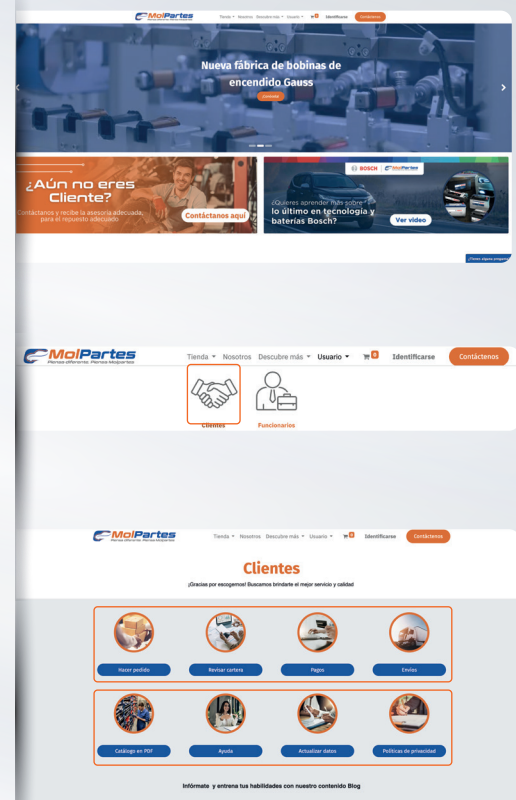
MolPartes
Tienda Nosotros Descubre más Usuario 0 Identificarse Contáctenos

Nueva fábrica de bobinas de encendido Gauss

Conocer

¿Aún no eres Cliente?

Contáctanos y recibe la asesoría adecuada para el repuesto adecuado

Contáctanos aquí

BOSCH MolPartes

¿Quieres aprender más sobre lo último en tecnología y baterías Bosch?

Ver video

¿Tienes alguna pregunta?

MolPartes
Piensa diferente. Piensa Molpartes

Tienda Nosotros Descubre más Usuario 0 Identificarse Contáctenos

Clientes Funcionarios

MolPartes
Piensa diferente. Piensa Molpartes

Tienda Nosotros Descubre más Usuario 0 Identificarse Contáctenos

Clientes

¡Gracias por escogernos! Buscamos brindarte el mejor servicio y calidad

Hacer pedido Revisar cartera Pagos Envíos

Catálogo en PDF Ayuda Actualizar datos Políticas de privacidad

Infórmate y entrena tus habilidades con nuestro contenido Blog